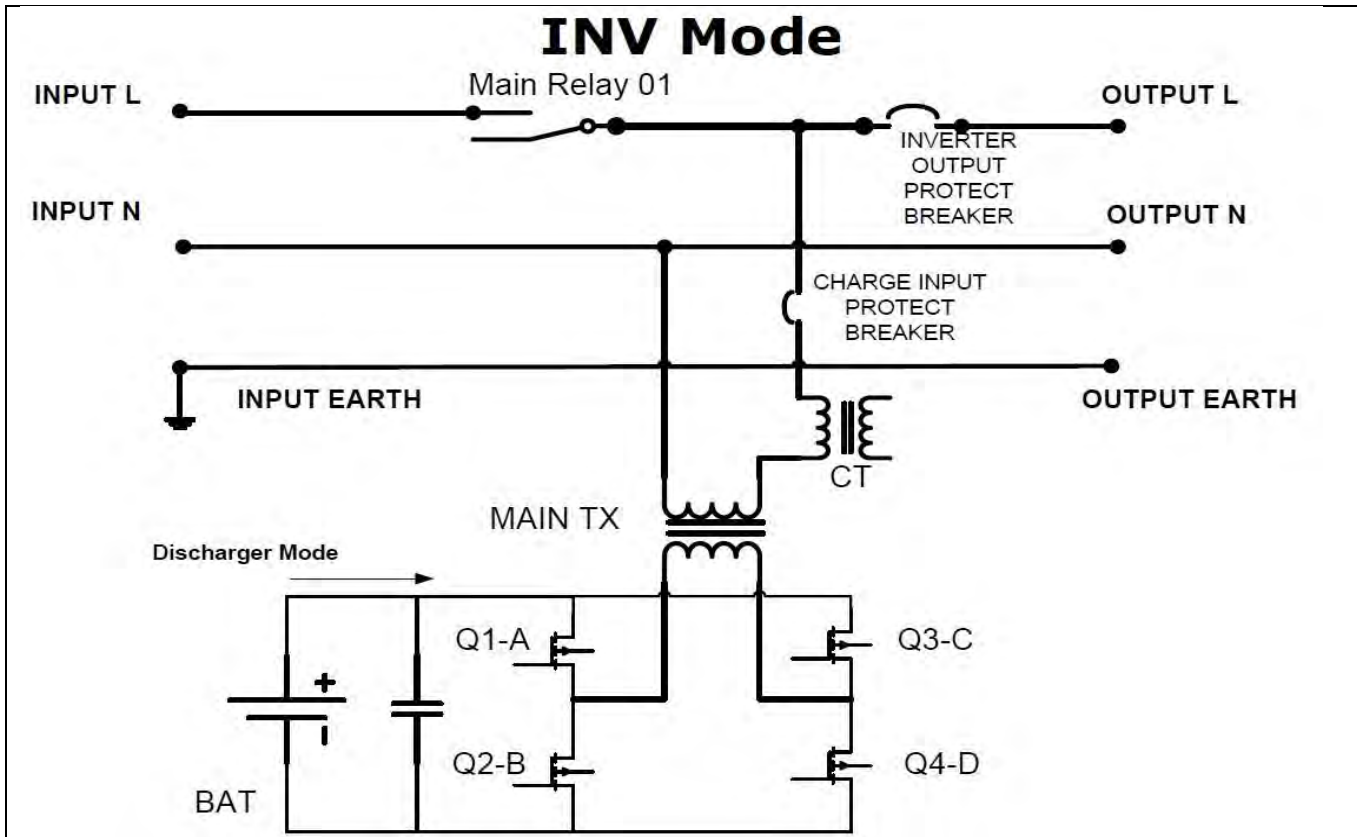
INV Mode

INPUT L

Main Relay 01

OUTPUT L

INVERTER OUTPUT PROTECT BREAKER

INPUT N

OUTPUT N

CHARGE INPUT PROTECT BREAKER

INPUT EARTH

OUTPUT EARTH

CT

MAIN TX

Discharger Mode

Q1-A

Q3-C

+

-

Q2-B

Q4-D

BAT